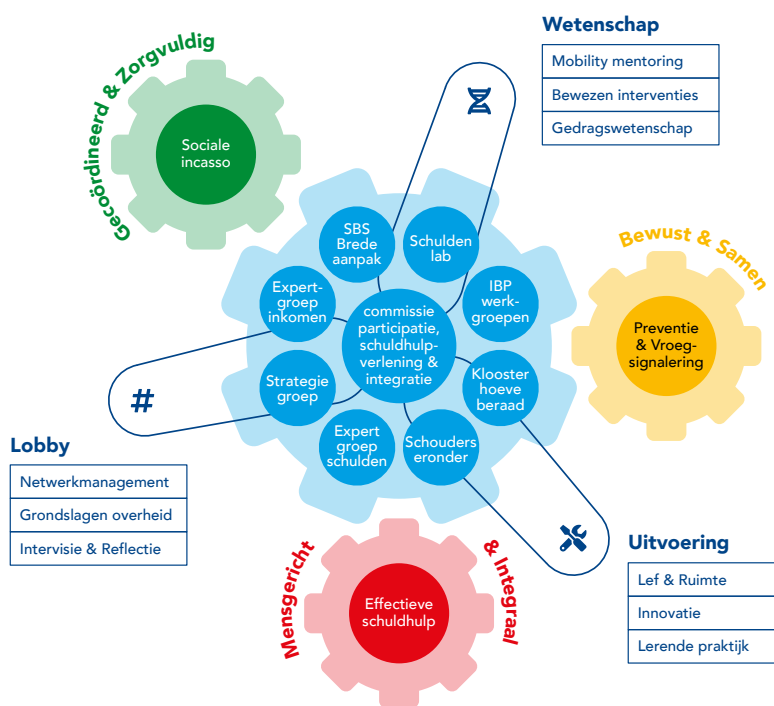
Gecoördineerd & Zorgvuldig

Sociale incasso

Wetenschap

| Mobility mentoring |
|---|
| Bewezen interventies |
| Gedragswetenschap |

Bewust & Samen

Preventie & Vroegsignalering

SBS Brede aanpak

Schulden lab

Expertgroep inkomen

IBP werkgroepen

commissie participatie, schuldhulpverlening & integratie

Strategie groep

Klooster hoeve beraad

Expert groep schulden

Schouders eronder

#

Lobby

| Netwerkmanagement |
|---|
| Grondslagen overheid |
| Intervisie & Reflectie |

Uitvoering

| Lef & Ruimte |
|---|
| Innovatie |
| Lerende praktijk |

Mensgericht & Integraal

Effectieve schuldhulp